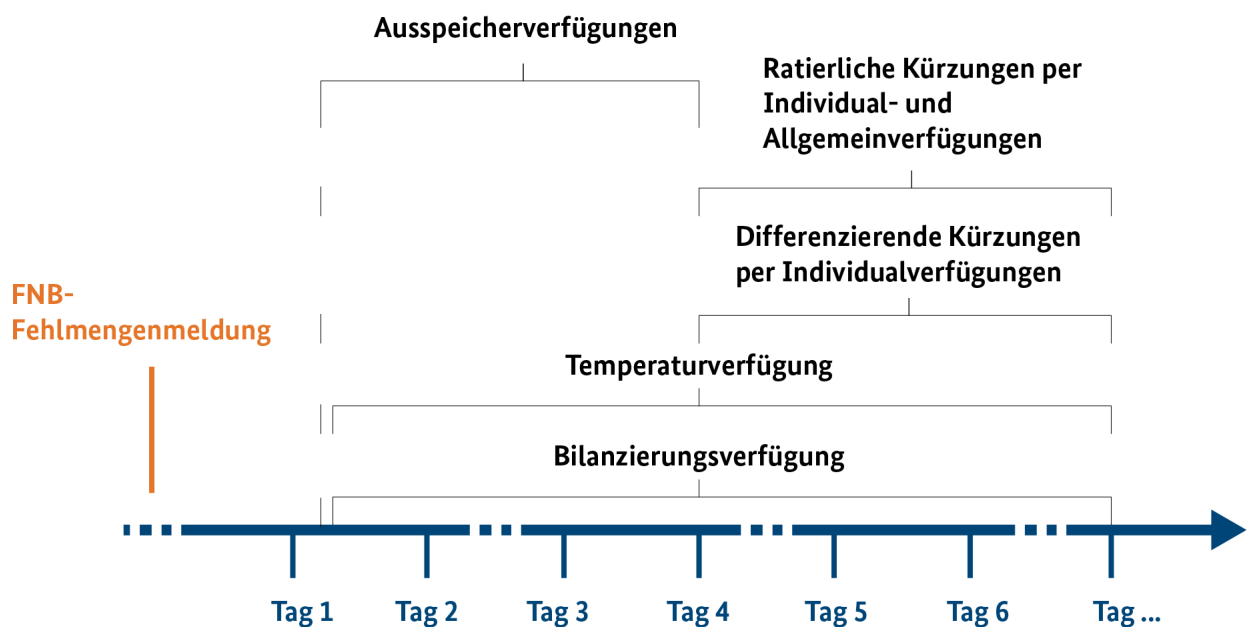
Ausspeicherverfügungen

Ratierliche Kürzungen per Individual- und Allgemeinverfügungen

Differenzierende Kürzungen per Individualverfügungen

FNB-Fehlmengenmeldung

Temperaturverfügung

Bilanzierungsverfügung

Tag 1 Tag 2 Tag 3 Tag 4 Tag 5 Tag 6 Tag ...